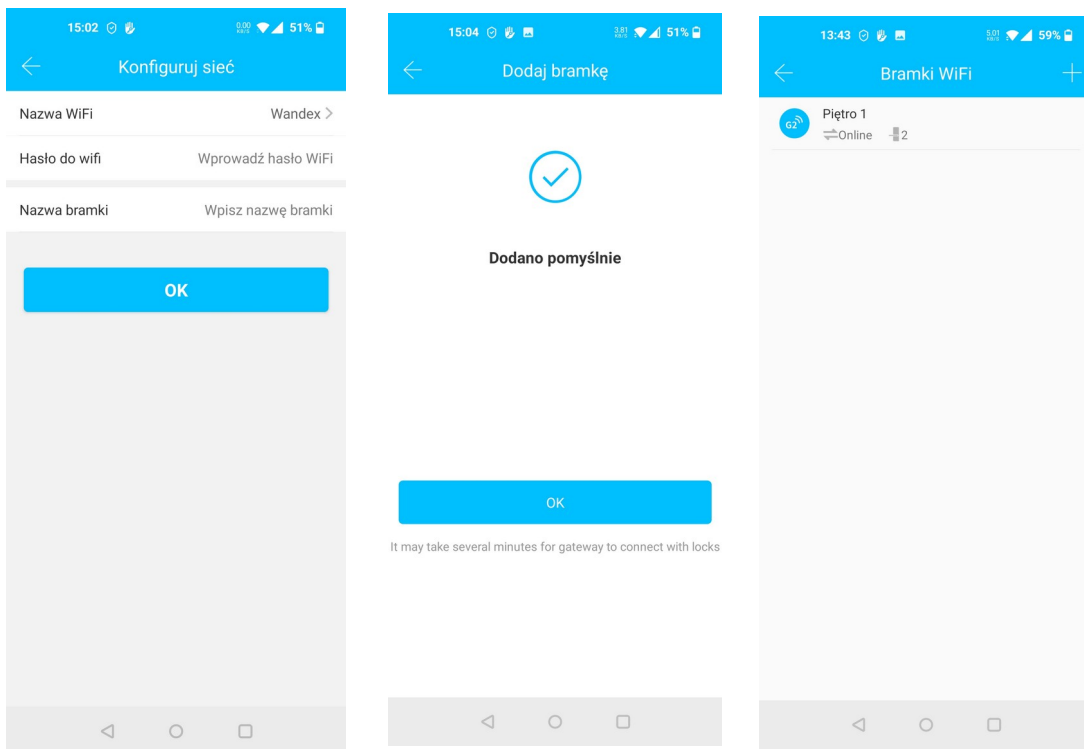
15:02 51%

Konfiguruj sieć

Nazwa WiFi Wandex >

Hasło do wifi Wprowadź hasło WiFi

Nazwa bramki Wpisz nazwę bramki

OK

15:04 51%

Dodaj bramkę

Dodano pomyślnie

OK

It may take several minutes for gateway to connect with locks

13:43 59%

Bramki WiFi

G2

Piętro 1

Online 2